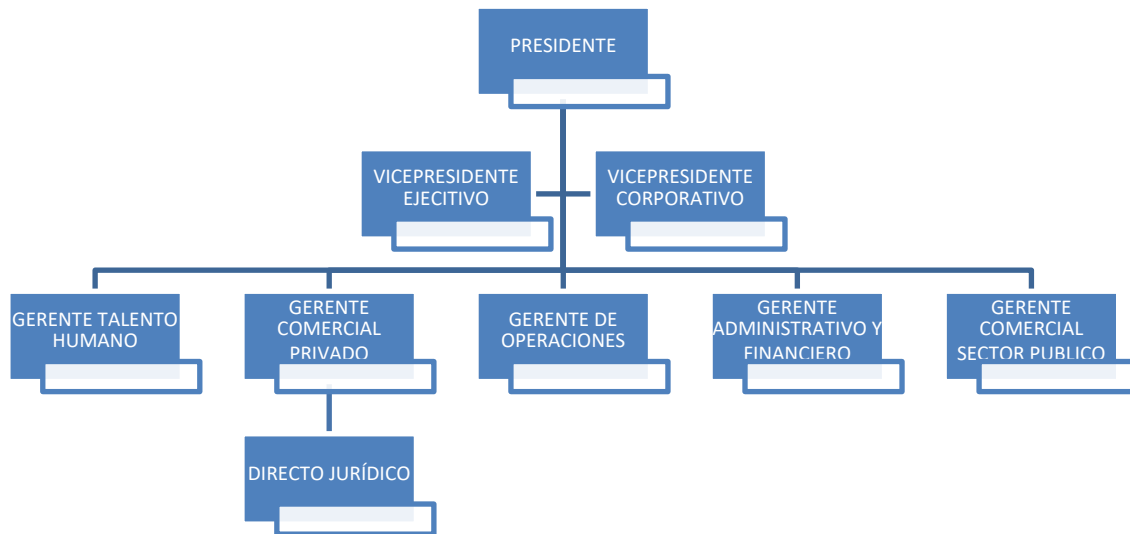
PRESIDENTE

VICEPRESIDENTE EJECITIVO

VICEPRESIDENTE CORPORATIVO

GERENTE TALENTO HUMANO

GERENTE COMERCIAL PRIVADO

GERENTE DE OPERACIONES

GERENTE ADMINISTRATIVO Y FINANCIERO

GERENTE COMERCIAL SECTOR PUBLICO

DIRECTO JURÍDICO